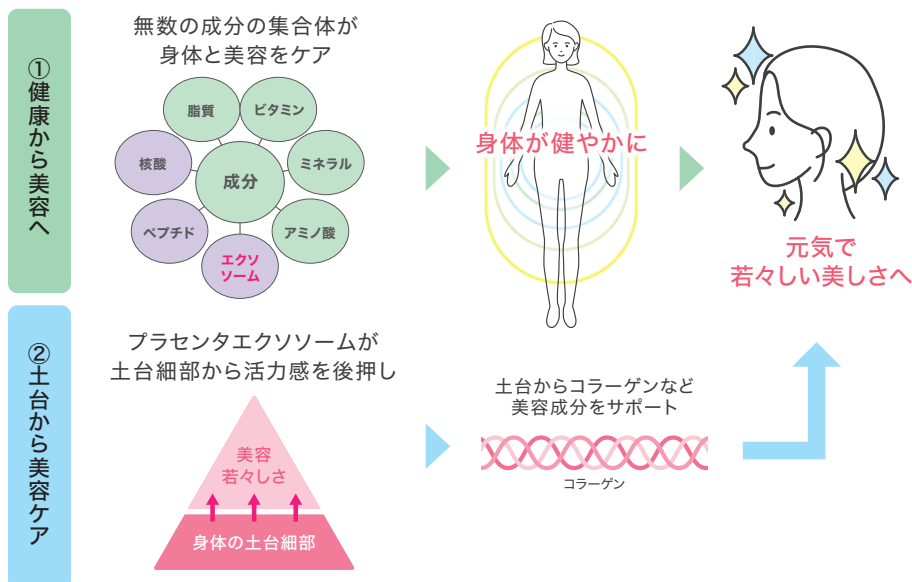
①健康から美容へ

無数の成分の集合体が身体と美容をケア

脂質
ビタミン
核酸
成分
ミネラル
ペプチド
エクソソーム
アミノ酸

身体が健やかに

元気で若々しい美しさへ

②土台から美容ケア

プラセンタエクソソームが土台細部から活力感を後押し

美容
若々しさ
身体の土台細部

土台からコラーゲンなど美容成分をサポート

コラーゲン